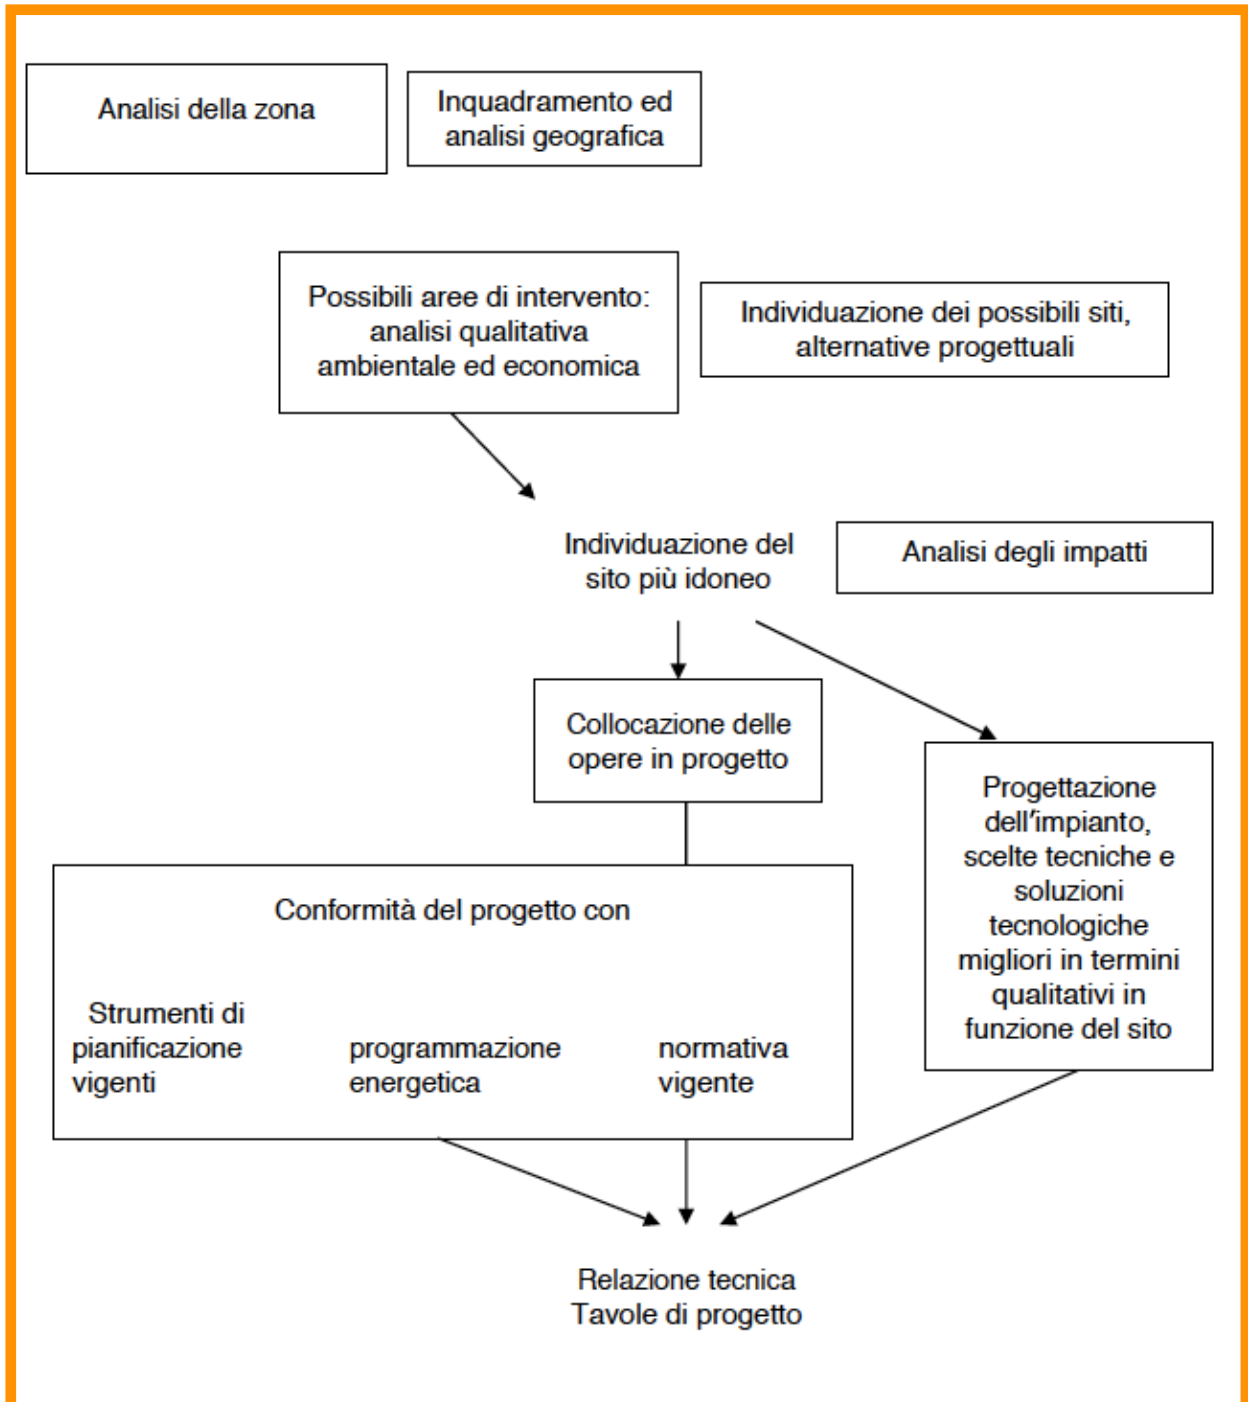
Analisi della zona

Inquadramento ed analisi geografica

Possibili aree di intervento: analisi qualitativa ambientale ed economica

Individuazione dei possibili siti, alternative progettuali

Individuazione del sito più idoneo

Analisi degli impatti

Collocazione delle opere in progetto

Progettazione dell'impianto, scelte tecniche e soluzioni tecnologiche migliori in termini qualitativi in funzione del sito

Conformità del progetto con

Strumenti di pianificazione vigenti

programmazione energetica

normativa vigente

Relazione tecnica
Tavole di progetto